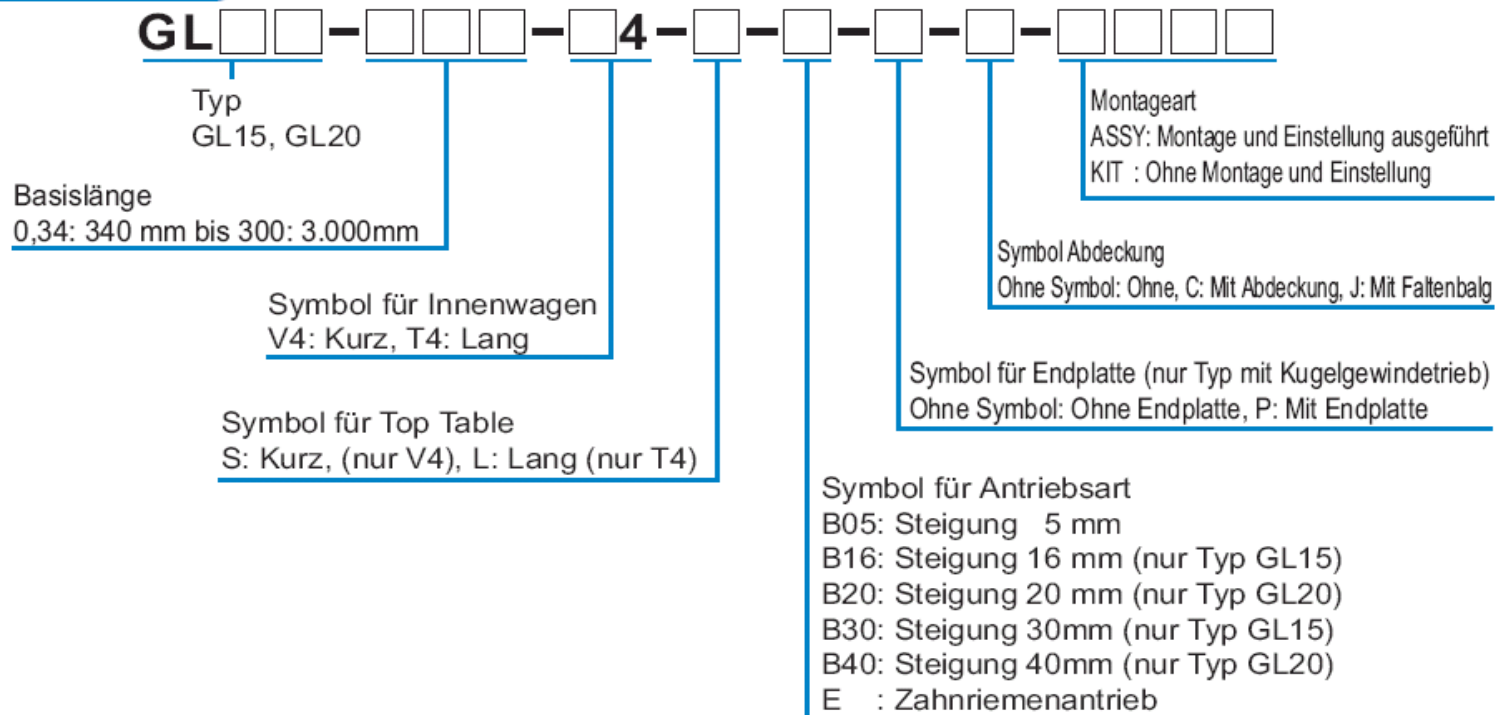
GL□□-□□□-□4-□-□-□-□-□□□□

Typ
GL15, GL20

Basislänge
0,34: 340 mm bis 300: 3.000mm

Symbol für Innenwagen
V4: Kurz, T4: Lang

Symbol für Top Table
S: Kurz, (nur V4), L: Lang (nur T4)

Montageart
ASSY: Montage und Einstellung ausgeführt
KIT : Ohne Montage und Einstellung

Symbol Abdeckung
Ohne Symbol: Ohne, C: Mit Abdeckung, J: Mit Faltenbalg

Symbol für Endplatte (nur Typ mit Kugelgewindetrieb)
Ohne Symbol: Ohne Endplatte, P: Mit Endplatte

Symbol für Antriebsart
B05: Steigung 5 mm
B16: Steigung 16 mm (nur Typ GL15)
B20: Steigung 20 mm (nur Typ GL20)
B30: Steigung 30mm (nur Typ GL15)
B40: Steigung 40mm (nur Typ GL20)
E : Zahnriemenantrieb